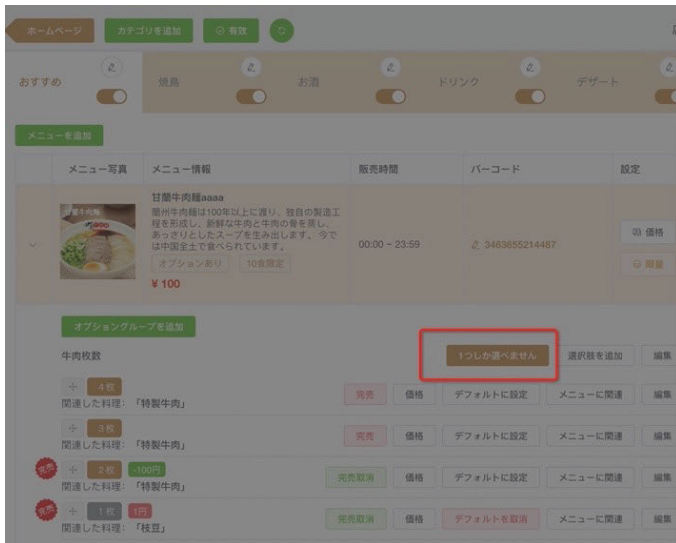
ホームページ　カテゴリを追加　有効

おすすめ　焼鳥　お酒　ドリンク　デザート

メニューを追加

| | メニュー写真 | メニュー情報 | 販売時間 | バーコード | 設定 |
|---|---|---|---|---|---|
| | | 甘蘭牛肉麺aaaa 蘭州牛肉麺は100年以上に渡り、独自の製造工程を形成し、新鮮な牛肉の骨を煮し、あっさりとしたスープを生み出します。今では中国全土で食べられています。 オプションあり　10食限定 ¥ 100 | 00:00 ~ 23:59 | 3463655214487 | 価格 削除 |

オプショングループを追加

牛肉枚数　1つしか選べません　選択肢を追加　編集

4枚　関連した料理：「特製牛肉」　完売　価格　デフォルトに設定　メニューに関連　編集

3枚　関連した料理：「特製牛肉」　完売　価格　デフォルトに設定　メニューに関連　編集

完売　2枚　-100円　関連した料理：「特製牛肉」　完売取消　価格　デフォルトに設定　メニューに関連　編集

完売　1枚　1円　関連した料理：「枝豆」　完売取消　価格　デフォルトを取消　メニューに関連　編集